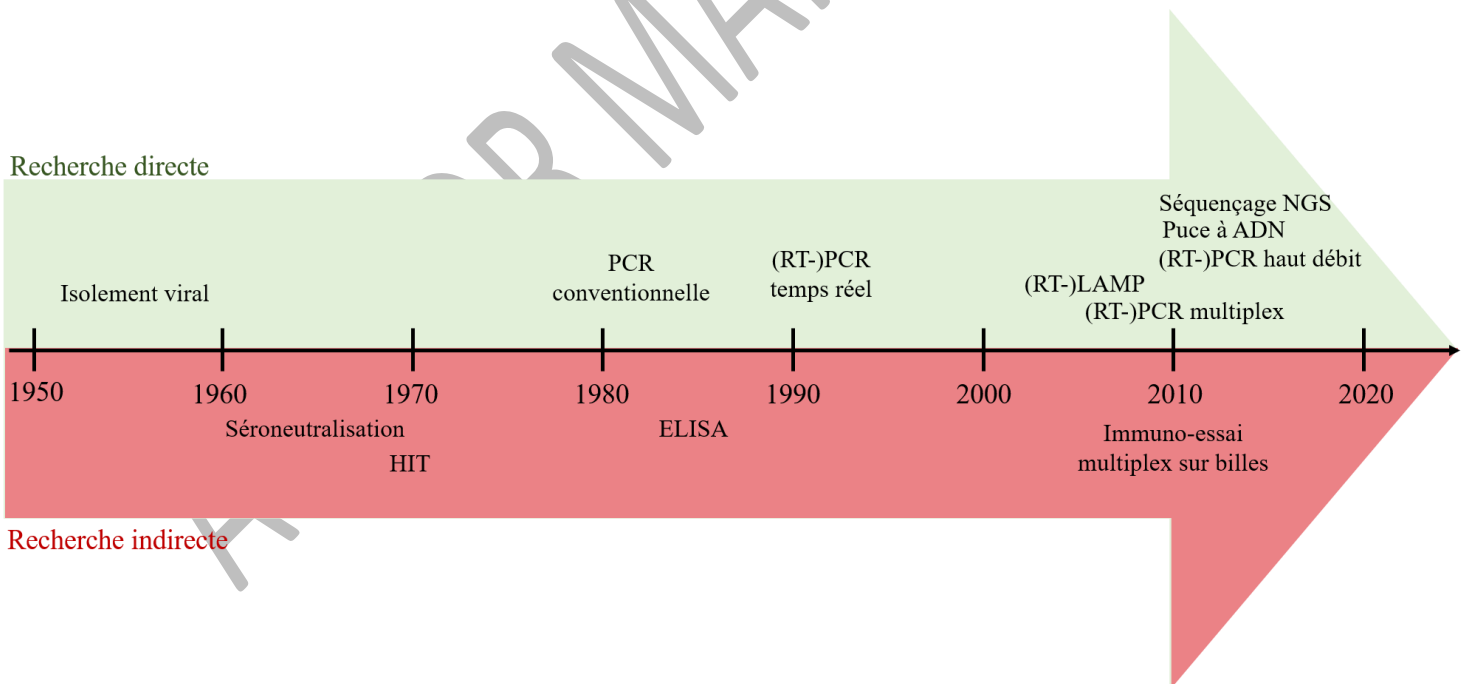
Recherche directe

Isolement viral

PCR conventionnelle

(RT-)PCR temps réel

(RT-)LAMP

Séquençage NGS
Puce à ADN
(RT-)PCR haut débit

(RT-)PCR multiplex

1950 1960 1970 1980 1990 2000 2010 2020

Séroneutralisation

HIT

ELISA

Immuno-essai multiplex sur billes

Recherche indirecte